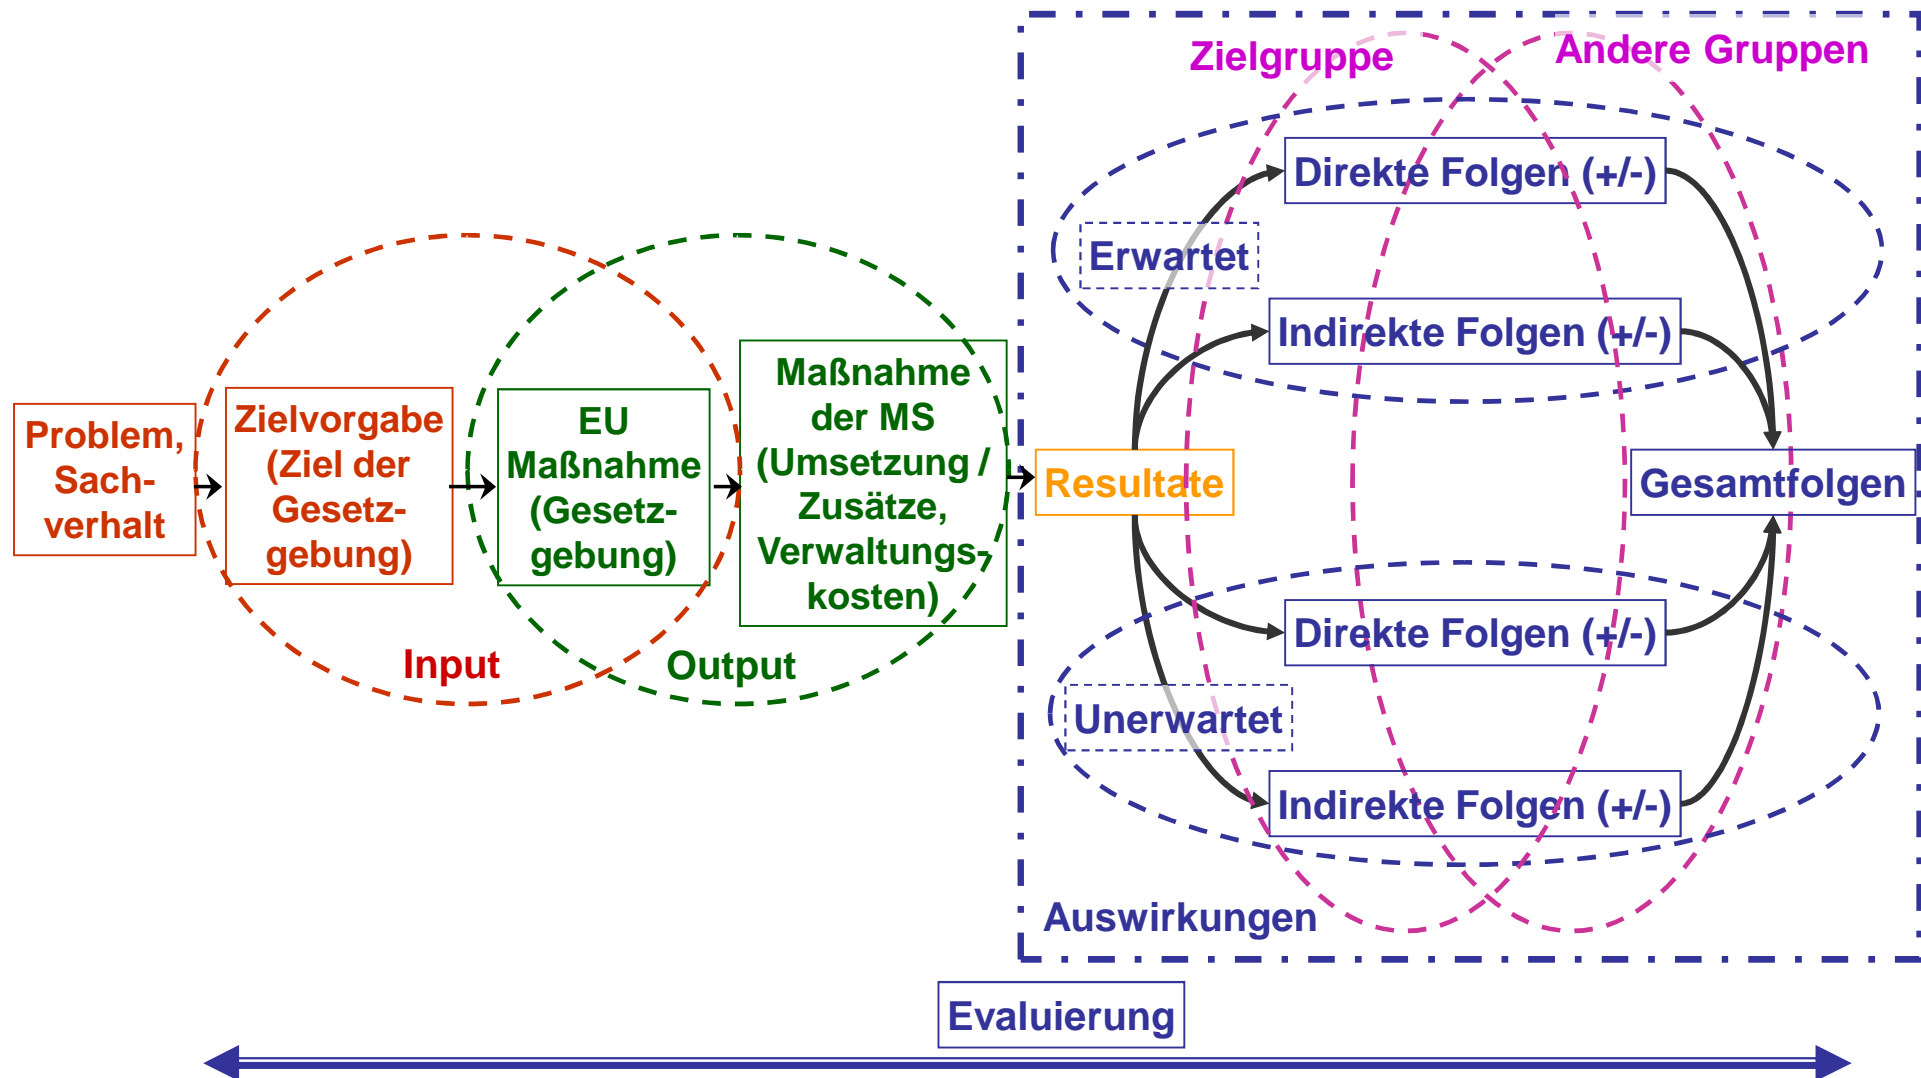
Zielgruppe

Andere Gruppen

Problem, Sachverhalt

Zielvorgabe (Ziel der Gesetzgebung)

EU Maßnahme (Gesetzgebung)

Maßnahme der MS (Umsetzung / Zusätze, Verwaltungskosten)

Input

Output

Direkte Folgen (+/-)

Erwartet

Indirekte Folgen (+/-)

Resultate

Gesamtfolgen

Direkte Folgen (+/-)

Unerwartet

Indirekte Folgen (+/-)

Auswirkungen

Evaluierung